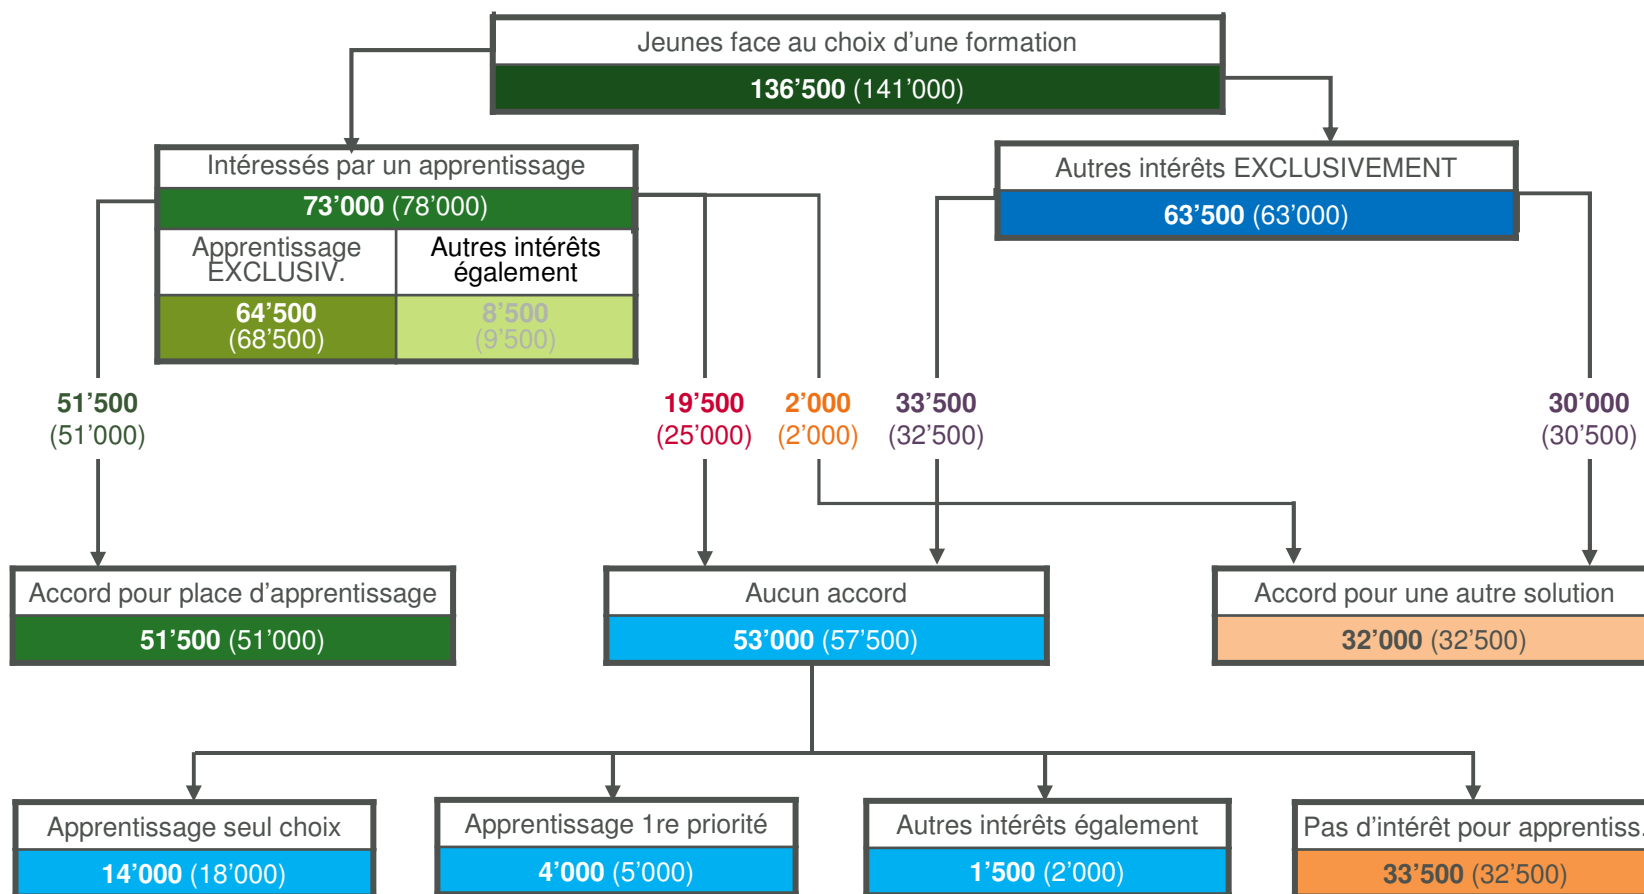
Jeunes face au choix d’une formation
136’500 (141’000)

Intéressés par un apprentissage
73’000 (78’000)

| Apprentissage EXCLUSIV. | Autres intérêts également |
|---|---|
| 64’500 (68’500) | 8’500 (9’500) |

Autres intérêts EXCLUSIVEMENT
63’500 (63’000)

51’500 (51’000)

19’500 (25’000)

2’000 (2’000)

33’500 (32’500)

30’000 (30’500)

Accord pour place d’apprentissage
51’500 (51’000)

Aucun accord
53’000 (57’500)

Accord pour une autre solution
32’000 (32’500)

Apprentissage seul choix
14’000 (18’000)

Apprentissage 1re priorité
4’000 (5’000)

Autres intérêts également
1’500 (2’000)

Pas d’intérêt pour apprentiss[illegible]
33’500 (32’500)